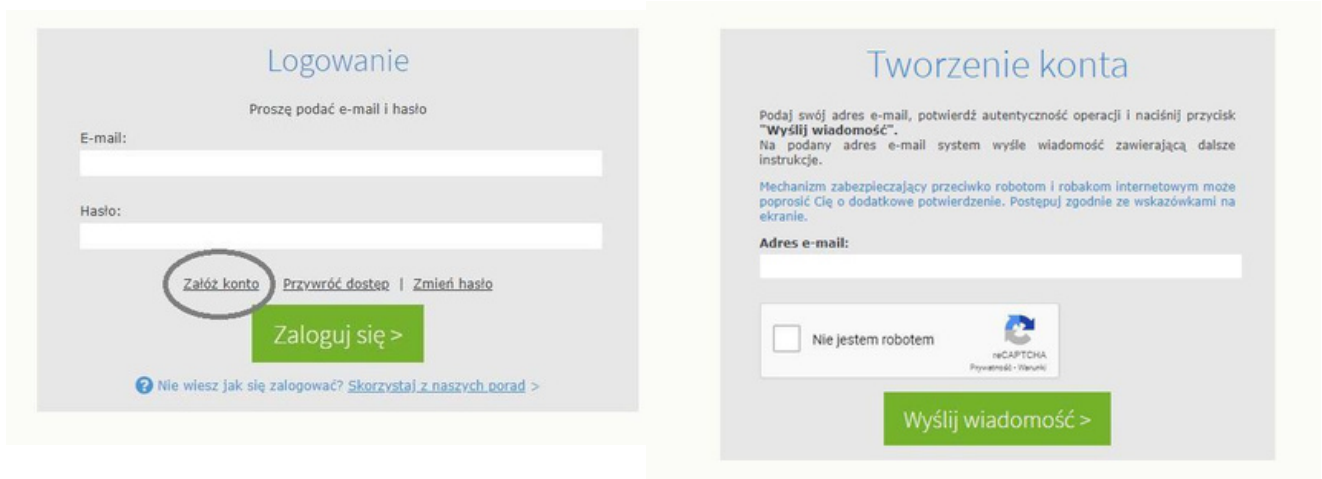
Logowanie

Proszę podać e-mail i hasło

E-mail:

Hasło:

Załóż konto | Przywróć dostęp | Zmień hasło

Zaloguj się >

Nie wiesz jak się zalogować? Skorzystaj z naszych porad >

Tworzenie konta

Podaj swój adres e-mail, potwierdź autentyczność operacji i naciśnij przycisk **"Wyślij wiadomość"**.
Na podany adres e-mail system wyśle wiadomość zawierającą dalsze instrukcje.

Mechanizm zabezpieczający przeciwko robotom i robakom internetowym może poprosić Cię o dodatkowe potwierdzenie. Postępuj zgodnie ze wskazówkami na ekranie.

**Adres e-mail:**

Nie jestem robotem

reCAPTCHA
Prywatność - Warunki

Wyślij wiadomość >